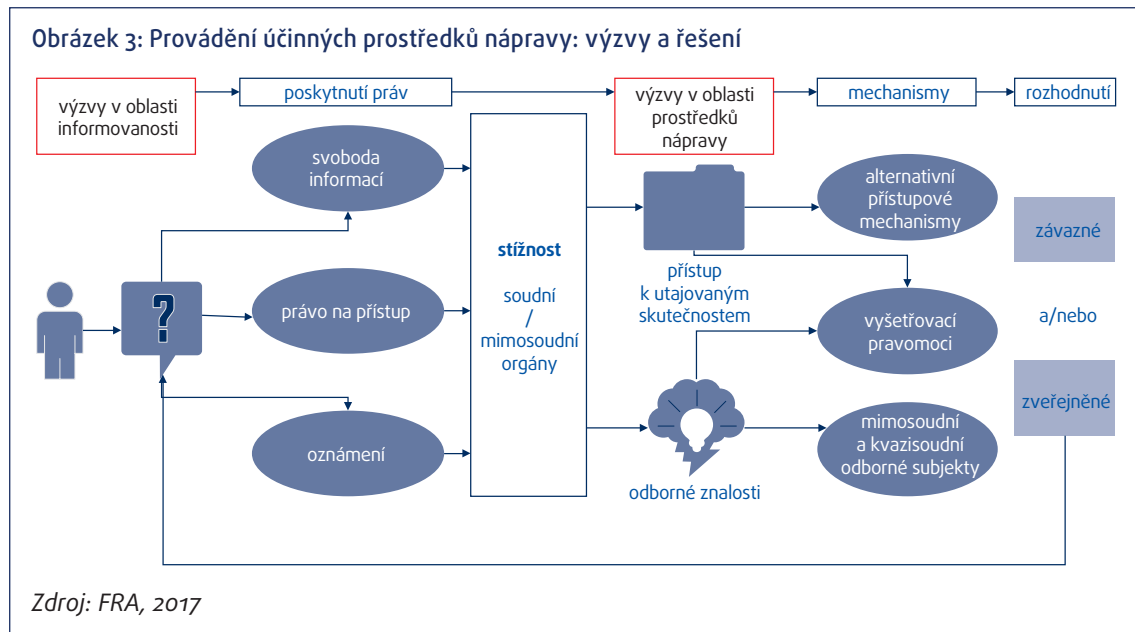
Obrázek 3: Provádění účinných prostředků nápravy: výzvy a řešení

výzvy v oblasti informovanosti

poskytnutí práv

výzvy v oblasti prostředků nápravy

mechanismy

rozhodnutí

svoboda informací

?

právo na přístup

oznámení

stížnost

soudní / mimosoudní orgány

přístup k utajovaným skutečnostem

odborné znalosti

alternativní přístupové mechanismy

vyšetřovací pravomoci

mimosoudní a kvazisoudní odborné subjekty

závazné

a/nebo

zveřejněné

Zdroj: FRA, 2017